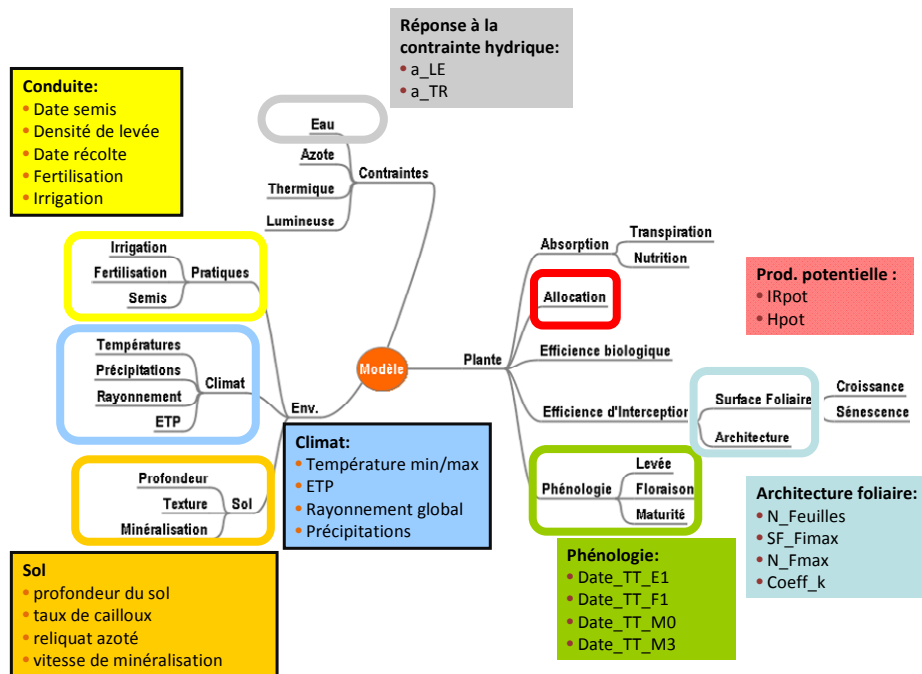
Réponse à la contrainte hydrique:
• a_LE
• a_TR

Conduite:
• Date semis
• Densité de levée
• Date récolte
• Fertilisation
• Irrigation

Eau
Azote
Thermique
Lumineuse
Contraintes

Irrigation
Fertilisation
Semis
Pratiques

Températures
Précipitations
Rayonnement
ETP
Climat

Profondeur
Texture
Minéralisation
Sol

Env.

Modèle

Plante

Absorption
Transpiration
Nutrition

Allocation

Efficience biologique

Efficience d'Interception
Surface Foliaire
Croissance
Sénescence
Architecture

Phénologie
Levée
Floraison
Maturité

Prod. potentielle :
• IRpot
• Hpot

Climat:
• Température min/max
• ETP
• Rayonnement global
• Précipitations

Architecture foliaire:
• N_Feuilles
• SF_Fimax
• N_Fmax
• Coeff_k

Sol
• profondeur du sol
• taux de cailloux
• reliquat azoté
• vitesse de minéralisation

Phénologie:
• Date_TT_E1
• Date_TT_F1
• Date_TT_M0
• Date_TT_M3